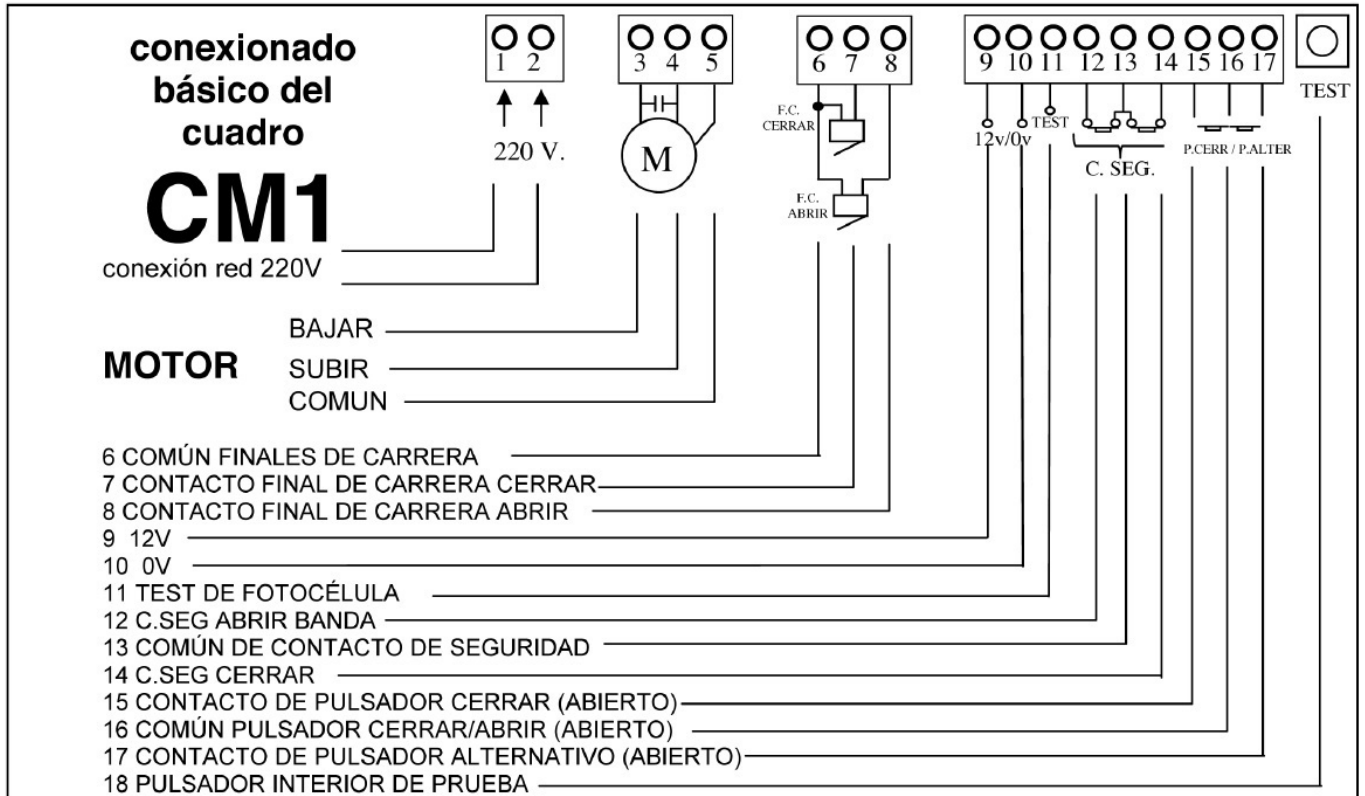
conexionado básico del cuadro

CM1

conexión red 220V

1 2

220 V.

3 4 5

M

6 7 8

F.C. CERRAR

F.C. ABRIR

9 10 11 12 13 14 15 16 17

12v/0v

TEST

C. SEG.

P.CERR / P.ALTER

TEST

MOTOR

BAJAR

SUBIR

COMUN

6 COMÚN FINALES DE CARRERA
7 CONTACTO FINAL DE CARRERA CERRAR
8 CONTACTO FINAL DE CARRERA ABRIR
9 12V
10 0V
11 TEST DE FOTOCÉLULA
12 C.SEG ABRIR BANDA
13 COMÚN DE CONTACTO DE SEGURIDAD
14 C.SEG CERRAR
15 CONTACTO DE PULSADOR CERRAR (ABIERTO)
16 COMÚN PULSADOR CERRAR/ABRIR (ABIERTO)
17 CONTACTO DE PULSADOR ALTERNATIVO (ABIERTO)
18 PULSADOR INTERIOR DE PRUEBA